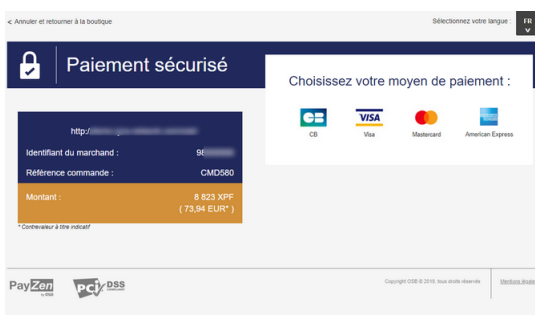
< Annuler et retourner à la boutique

Sélectionnez votre langue FR

Paiement sécurisé

http:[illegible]

Identifiant du marchand : 98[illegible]

Référence commande : CMD580

Montant : 8 823 XPF ( 73,94 EUR* )

* Contrevaleur à titre indicatif

Choisissez votre moyen de paiement :

CB
VISA Visa
Mastercard
American Express

PayZen by OSB

PCI DSS

Copyright OSB © 2016, tous droits réservés

Mentions légales